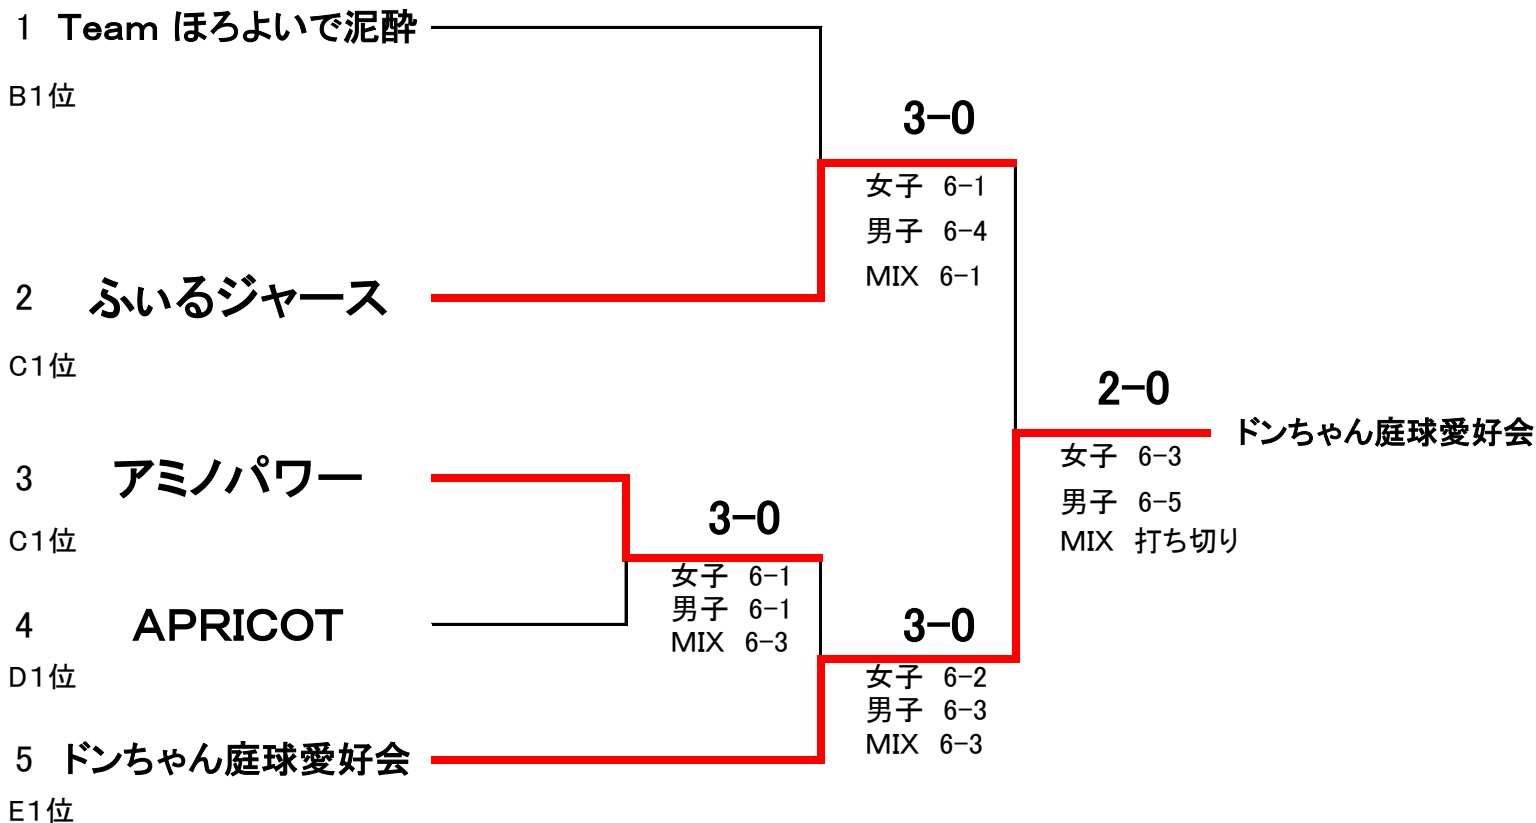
1 Team ほろよいで泥酔

B1位

2 ふぃるジャース

C1位

3 アミノパワー

C1位

4 APRICOT

D1位

5 ドンちゃん庭球愛好会

E1位

3−0

女子 6−1
男子 6−4
MIX 6−1

3−0

女子 6−1
男子 6−1
MIX 6−3

3−0

女子 6−2
男子 6−3
MIX 6−3

2−0

女子 6−3
男子 6−5
MIX 打ち切り

ドンちゃん庭球愛好会